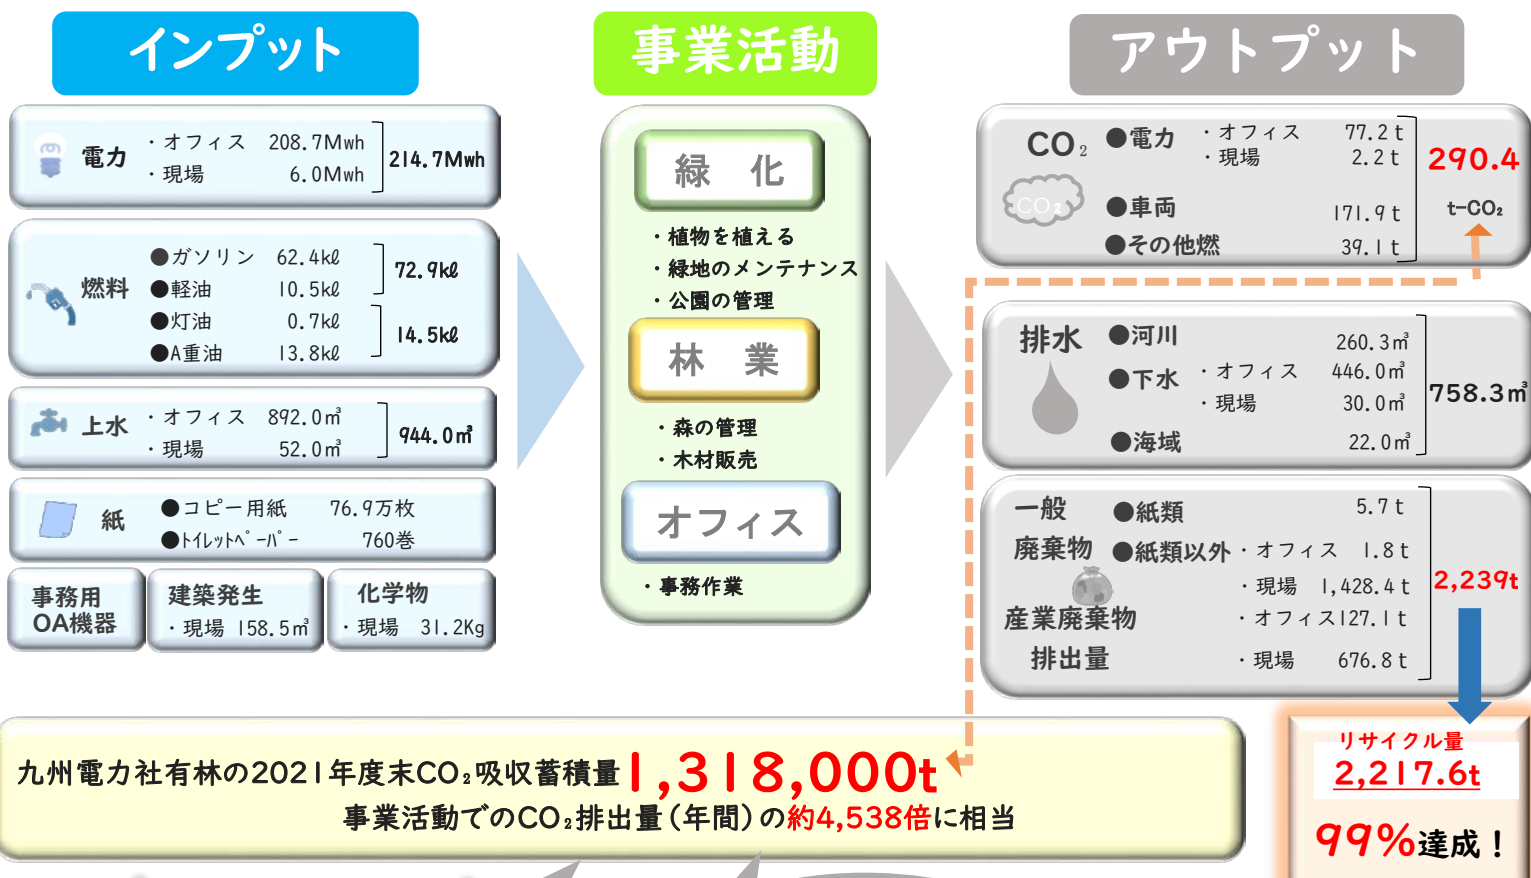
インプット

電力 ・オフィス 208.7Mwh ・現場 6.0Mwh 214.7Mwh

燃料 ●ガソリン 62.4kℓ ●軽油 10.5kℓ 72.9kℓ ●灯油 0.7kℓ ●A重油 13.8kℓ 14.5kℓ

上水 ・オフィス 892.0㎥ ・現場 52.0㎥ 944.0㎥

紙 ●コピー用紙 76.9万枚 ●トイレットペーパー 760巻

事務用OA機器

建築発生 ・現場 158.5㎥

化学物 ・現場 31.2Kg

事業活動

緑 化
・植物を植える
・緑地のメンテナンス
・公園の管理

林 業
・森の管理
・木材販売

オフィス
・事務作業

アウトプット

$CO_2$ ●電力 ・オフィス 77.2 t ・現場 2.2 t ●車両 171.9 t ●その他燃 39.1 t 290.4 t-$CO_2$

$CO_2$

排水 ●河川 260.3㎥ ●下水 ・オフィス 446.0㎥ ・現場 30.0㎥ ●海域 22.0㎥ 758.3㎥

一般廃棄物 ●紙類 5.7 t ●紙類以外 ・オフィス 1.8 t ・現場 1,428.4 t
産業廃棄物排出量 ・オフィス127.1 t ・現場 676.8 t
2,239t

リサイクル量
2,217.6t
99%達成！

九州電力社有林の2021年度末$CO_2$吸収蓄積量1,318,000t
事業活動での$CO_2$排出量（年間）の約4,538倍に相当